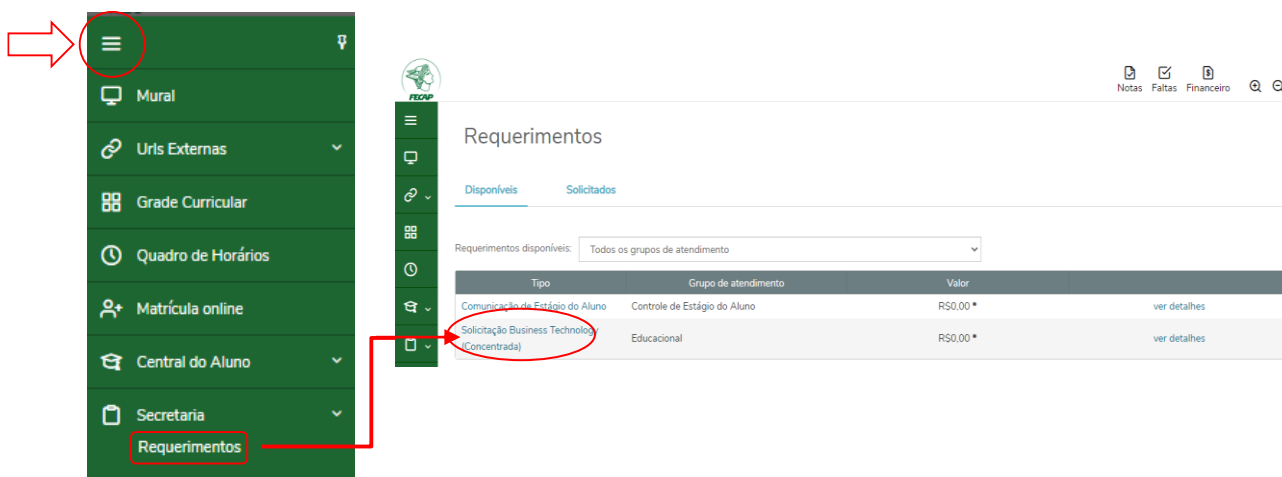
Mural

Urls Externas

Grade Curricular

Quadro de Horários

Matrícula online

Central do Aluno

Secretaria

Requerimentos

FECAP

Notas Faltas Financeiro

Requerimentos

Disponíveis Solicitados

Requerimentos disponíveis: Todos os grupos de atendimento

| Tipo | Grupo de atendimento | Valor | |
|---|---|---|---|
| Comunicação de Estágio do Aluno | Controle de Estágio do Aluno | R$0,00 * | ver detalhes |
| Solicitação Business Technology (Concentrada) | Educacional | R$0,00 * | ver detalhes |